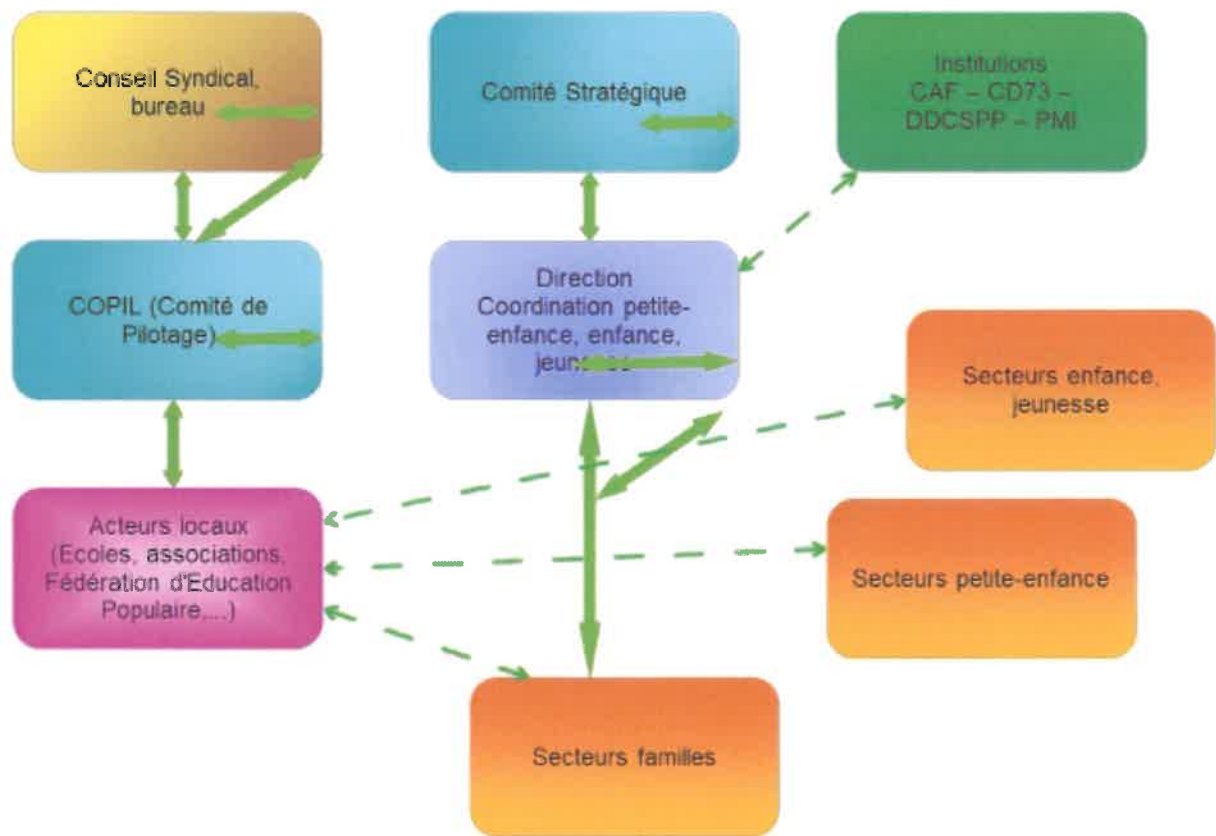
Conseil Syndical, bureau

Comité Stratégique

Institutions
CAF – CD73 – DDCSPP – PMI

COPIL (Comité de Pilotage)

Direction
Coordination petite-enfance, enfance, jeun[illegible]

Secteurs enfance, jeunesse

Acteurs locaux (Ecoles, associations, Fédération d'Education Populaire,...)

Secteurs petite-enfance

Secteurs familles